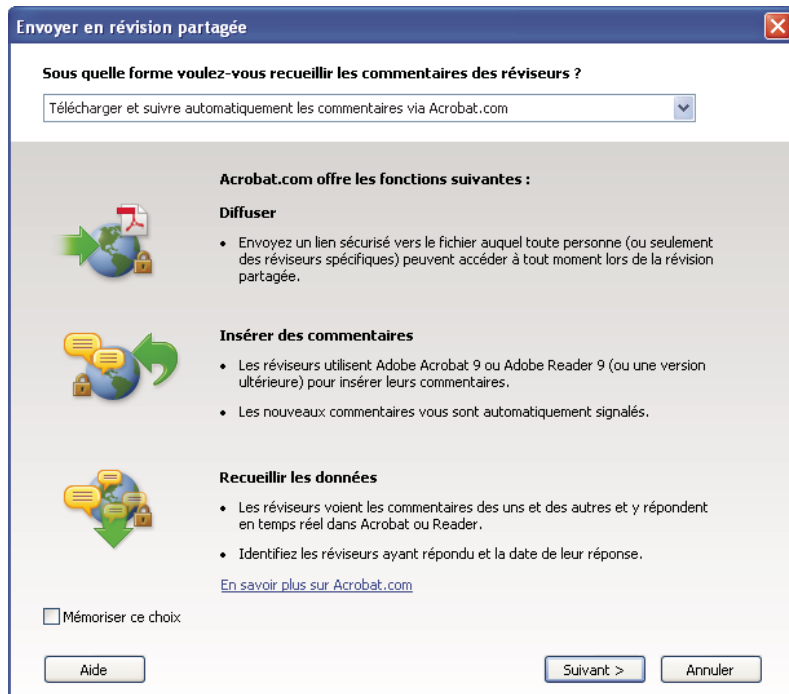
Envoyer en révision partagée

Sous quelle forme voulez-vous recueillir les commentaires des réviseurs ?

Télécharger et suivre automatiquement les commentaires via Acrobat.com

Acrobat.com offre les fonctions suivantes :

Diffuser

• Envoyez un lien sécurisé vers le fichier auquel toute personne (ou seulement des réviseurs spécifiques) peuvent accéder à tout moment lors de la révision partagée.

Insérer des commentaires

• Les réviseurs utilisent Adobe Acrobat 9 ou Adobe Reader 9 (ou une version ultérieure) pour insérer leurs commentaires.

• Les nouveaux commentaires vous sont automatiquement signalés.

Recueillir les données

• Les réviseurs voient les commentaires des uns et des autres et y répondent en temps réel dans Acrobat ou Reader.

• Identifiez les réviseurs ayant répondu et la date de leur réponse.

En savoir plus sur Acrobat.com

Mémoriser ce choix

Aide

Suivant >

Annuler